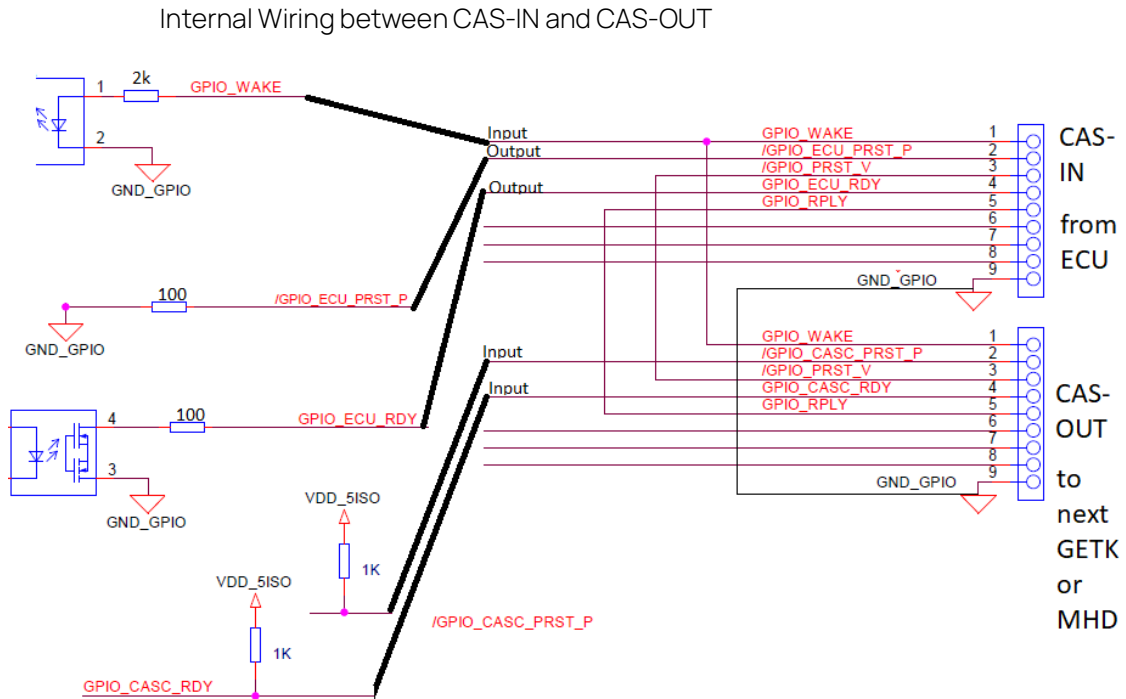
Internal Wiring between CAS-IN and CAS-OUT

1
2k
GPIO_WAKE
2
GND_GPIO

Input
Output
Output

GPIO_WAKE
/GPIO_ECU_PRST_P
/GPIO_PRST_V
GPIO_ECU_RDY
GPIO_RPLY

1
2
3
4
5
6
7
8
9

GND_GPIO

CAS-IN from ECU

100
/GPIO_ECU_PRST_P
GND_GPIO

4
100
GPIO_ECU_RDY
3
GND_GPIO

Input
Input

GPIO_WAKE
/GPIO_CASC_PRST_P
/GPIO_PRST_V
GPIO_CASC_RDY
GPIO_RPLY

1
2
3
4
5
6
7
8
9

GND_GPIO

CAS-OUT to next GETK or MHD

VDD_5ISO
1K

VDD_5ISO
1K

/GPIO_CASC_PRST_P

GPIO_CASC_RDY